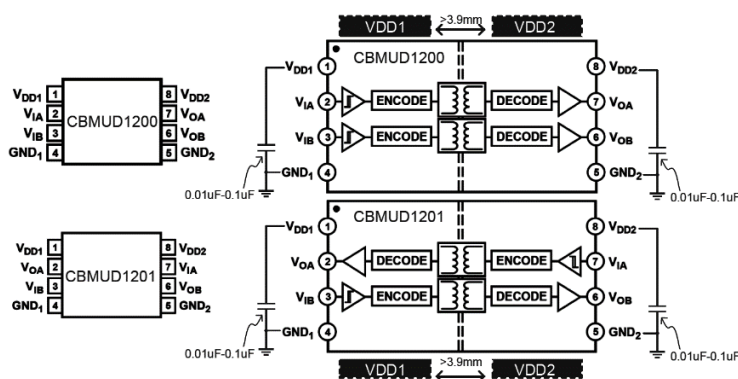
$V_{DD1}$ 1
$V_{IA}$ 2
$V_{IB}$ 3
$GND_1$ 4
CBMUD1200
8 $V_{DD2}$
7 $V_{OA}$
6 $V_{OB}$
5 $GND_2$

VDD1
>3.9mm
VDD2

CBMUD1200
$V_{DD1}$ 1
$V_{IA}$ 2
$V_{IB}$ 3
$GND_1$ 4
ENCODE
DECODE
ENCODE
DECODE
8 $V_{DD2}$
7 $V_{OA}$
6 $V_{OB}$
5 $GND_2$
0.01uF-0.1uF
0.01uF-0.1uF

$V_{DD1}$ 1
$V_{OA}$ 2
$V_{IB}$ 3
$GND_1$ 4
CBMUD1201
8 $V_{DD2}$
7 $V_{IA}$
6 $V_{OB}$
5 $GND_2$

CBMUD1201
$V_{DD1}$ 1
$V_{OA}$ 2
$V_{IB}$ 3
$GND_1$ 4
DECODE
ENCODE
ENCODE
DECODE
8 $V_{DD2}$
7 $V_{IA}$
6 $V_{OB}$
5 $GND_2$
0.01uF-0.1uF
0.01uF-0.1uF

VDD1
>3.9mm
VDD2